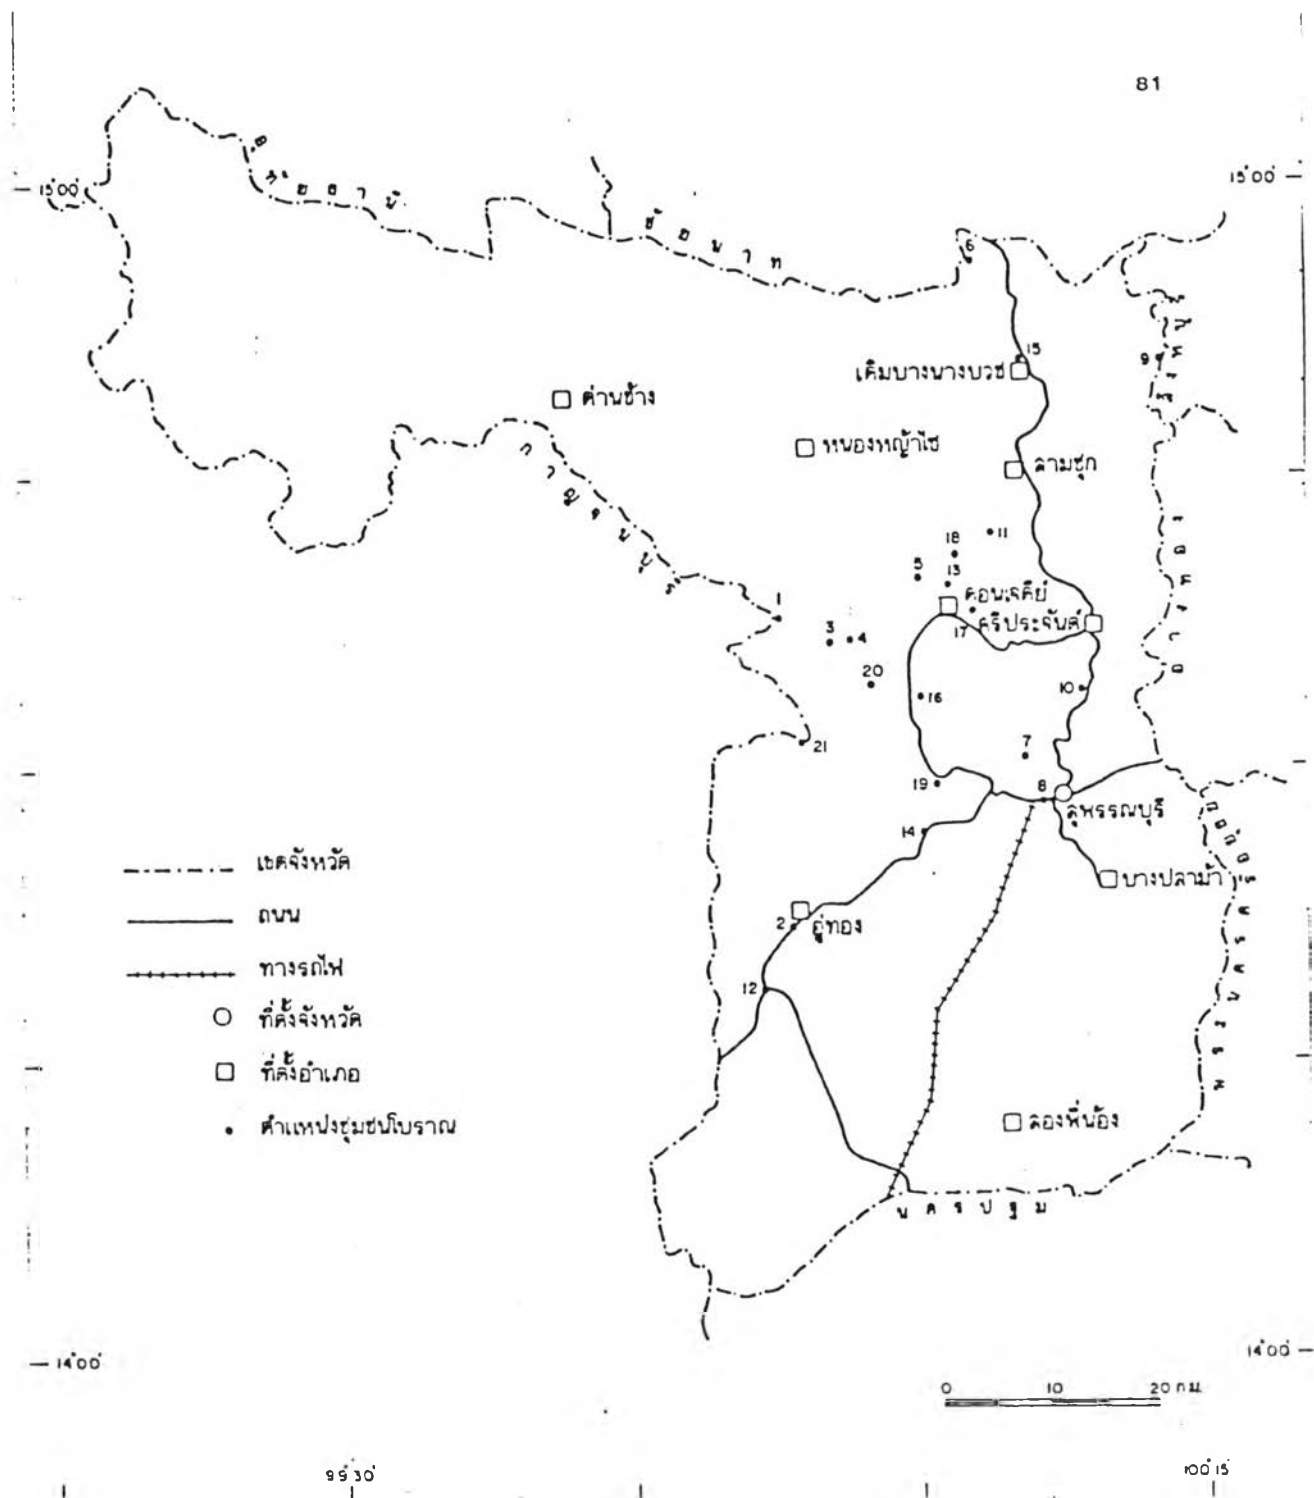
81

15°00'

15°00'

อุทัยธานี

ชัยนาท

6

15

เดิมบางนางบวช

9

□ ด่านช้าง

□ หนองหญ้าไซ

□ สามชุก

กาญจนบุรี

18

11

5

13

ดอนเจดีย์

1

ศรีประจันต์

3

4

17

20

16

10

21

7

19

8

สุพรรณบุรี

14

บางปลาม้า

2

อู่ทอง

12

ลองพี่น้อง

นครปฐม

เขตจังหวัด

ถนน

ทางรถไฟ

ที่ตั้งจังหวัด

ที่ตั้งอำเภอ

ตำแหน่งชุมชนโบราณ

14°00'

14°00'

0 10 20 กม.

99°30'

100°15'